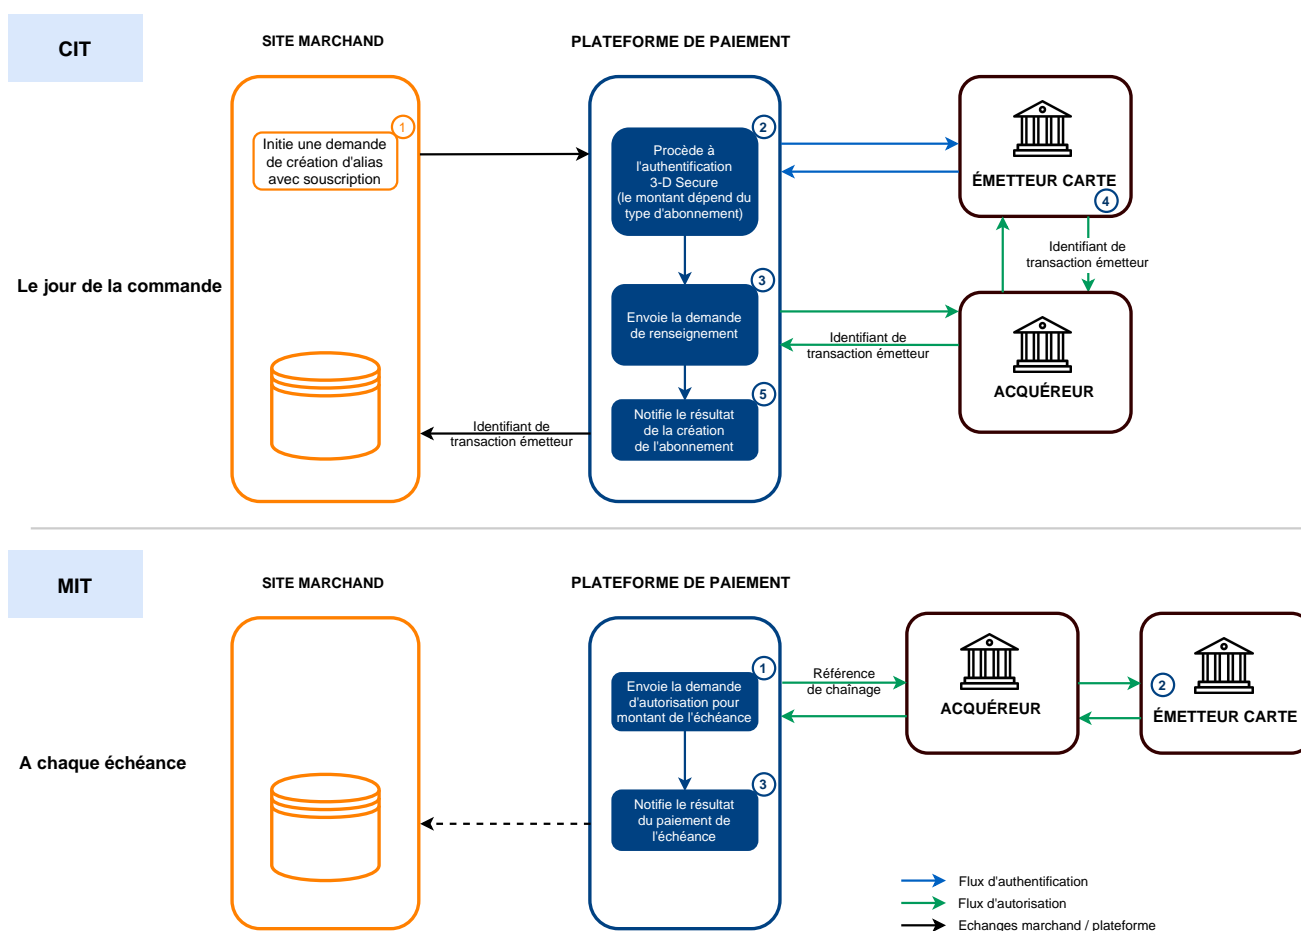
CIT

SITE MARCHAND

PLATEFORME DE PAIEMENT

Le jour de la commande

1
Initie une demande de création d'alias avec souscription

2
Procède à l'authentification 3-D Secure (le montant dépend du type d'abonnement)

ÉMETTEUR CARTE

4

Identifiant de transaction émetteur

3
Envoie la demande de renseignement

Identifiant de transaction émetteur

ACQUÉREUR

5
Notifie le résultat de la création de l'abonnement

Identifiant de transaction émetteur

MIT

SITE MARCHAND

PLATEFORME DE PAIEMENT

A chaque échéance

1
Envoie la demande d'autorisation pour montant de l'échéance

Référence de chaînage

ACQUÉREUR

2
ÉMETTEUR CARTE

3
Notifie le résultat du paiement de l'échéance

Flux d'authentification
Flux d'autorisation
Echanges marchand / plateforme